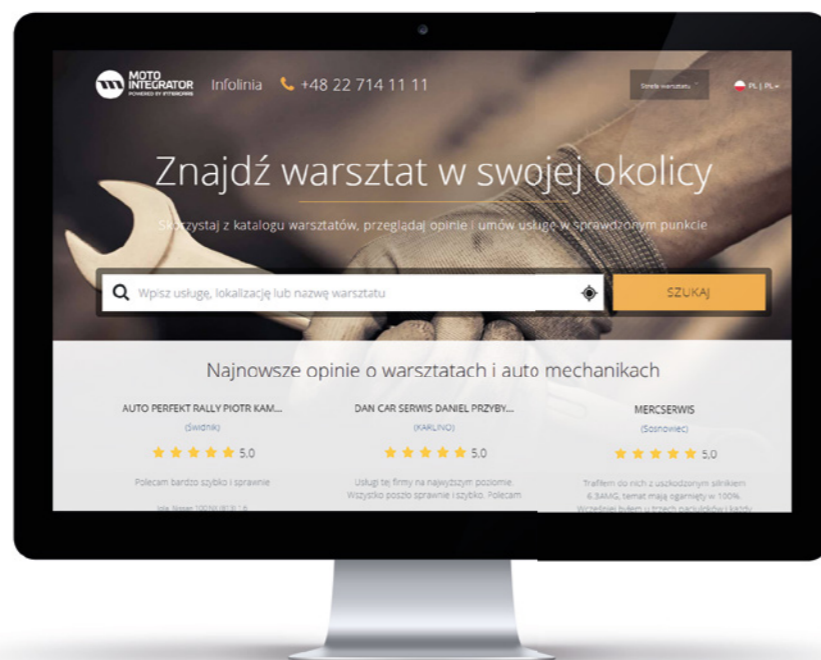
MOTO INTEGRATOR POWERED BY INTERCARS Infolinia +48 22 714 11 11

Strefa warsztatu

PL | PL

Znajdź warsztat w swojej okolicy

Skorzystaj z katalogu warsztatów, przeglądaj opinie i umów usługę w sprawdzonym punkcie

Wpisz usługę, lokalizację lub nazwę warsztatu

SZUKAJ

Najnowsze opinie o warsztatach i auto mechanikach

AUTO PERFEKT RALLY PIOTR KAM...
(Świdnik)
5.0
Polecam bardzo szybko i sprawnie
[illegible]

DAN CAR SERWIS DANIEL PRZYBY...
(KARLINO)
5.0
Usługi tej firmy na najwyższym poziomie. Wszystko poszło sprawnie i szybko. Polecam

MERCSERWIS
(Sosnowiec)
5.0
Trafiłem do nich z uszkodzonym silnikiem 6.3AMG, temat mają ogarnięty w 100%. Wcześniej byłem u trzech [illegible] i każdy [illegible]